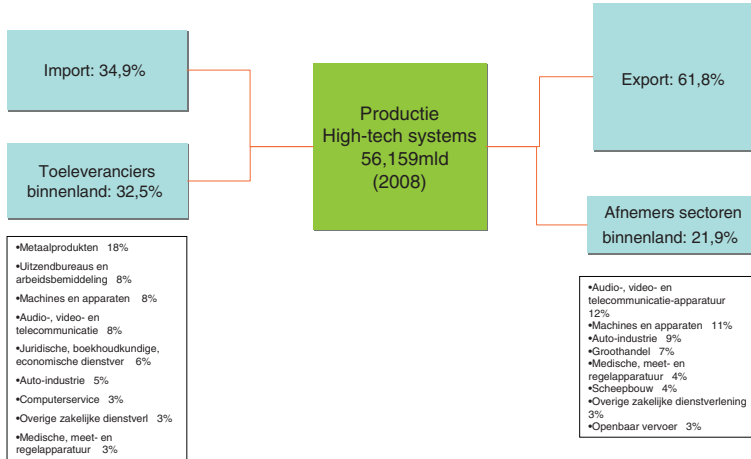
Import: 34,9%

Toeleveranciers binnenland: 32,5%

Productie
High-tech systems
56,159mld
(2008)

Export: 61,8%

Afnemers sectoren binnenland: 21,9%

•Metaalprodukten 18%
•Uitzendbureaus en arbeidsbemiddeling 8%
•Machines en apparaten 8%
•Audio-, video- en telecommunicatie 8%
•Juridische, boekhoudkundige, economische dienstver 6%
•Auto-industrie 5%
•Computerservice 3%
•Overige zakelijke dienstverl 3%
•Medische, meet- en regelapparatuur 3%

•Audio-, video- en telecommunicatie-apparatuur 12%
•Machines en apparaten 11%
•Auto-industrie 9%
•Groothandel 7%
•Medische, meet- en regelapparatuur 4%
•Scheepbouw 4%
•Overige zakelijke dienstverlening 3%
•Openbaar vervoer 3%